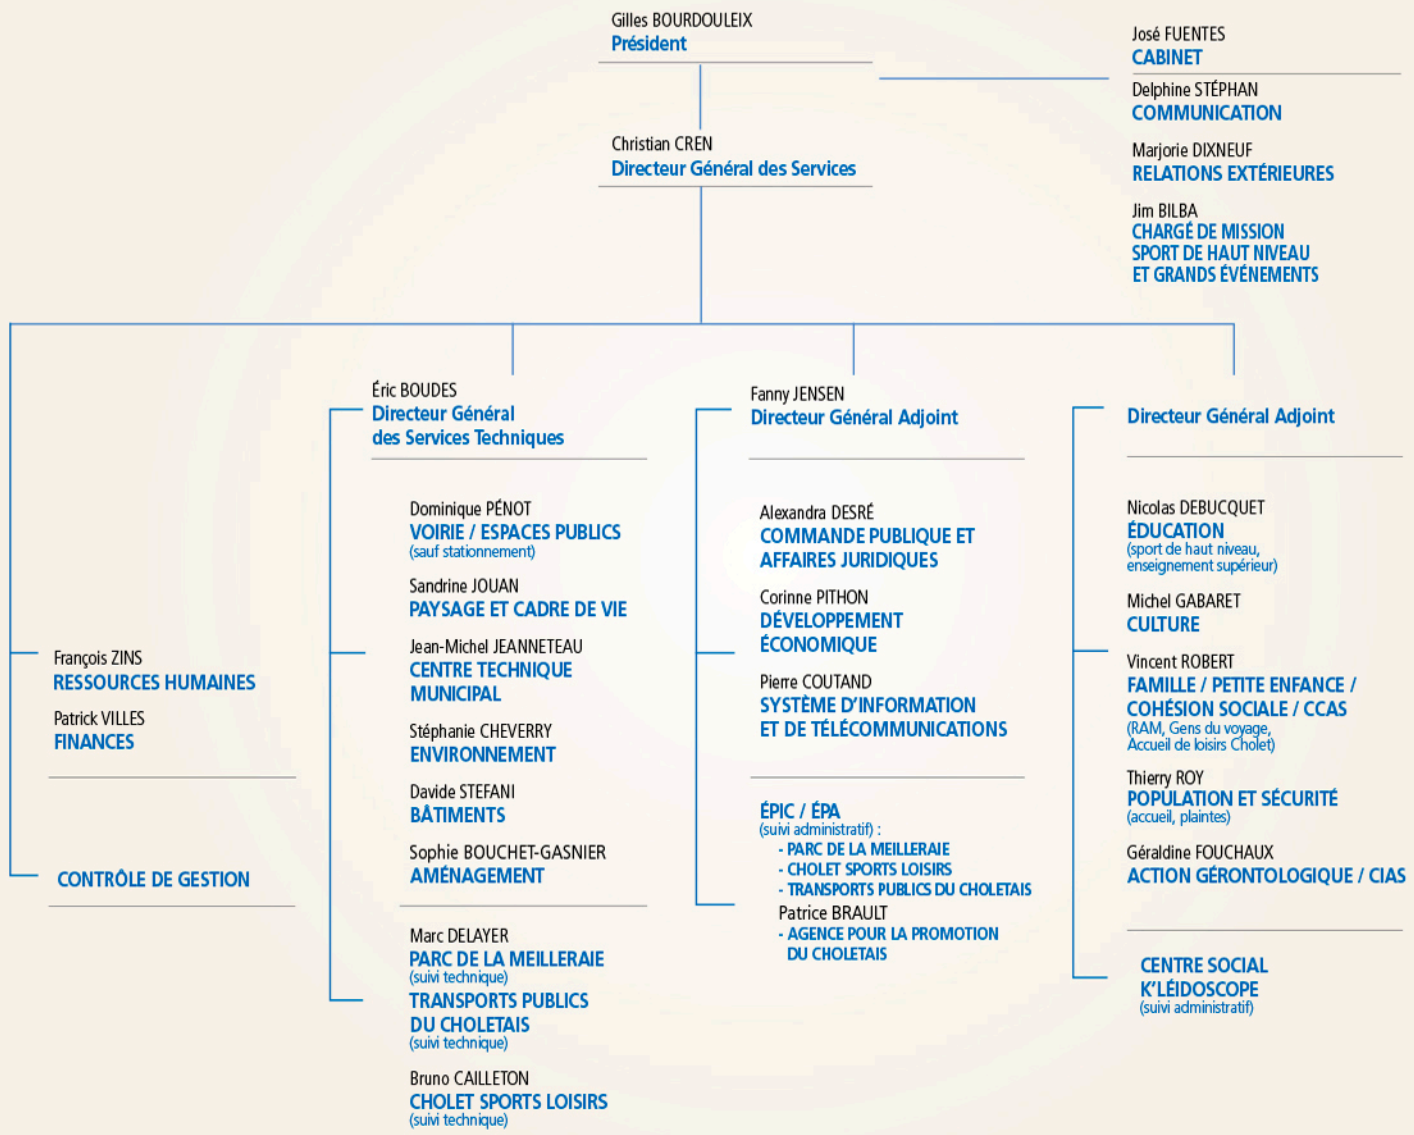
Gilles BOURDOULEIX
Président

José FUENTES
CABINET

Delphine STÉPHAN
COMMUNICATION

Marjorie DIXNEUF
RELATIONS EXTÉRIEURES

Jim BILBA
CHARGÉ DE MISSION
SPORT DE HAUT NIVEAU
ET GRANDS ÉVÉNEMENTS

Christian CREN
Directeur Général des Services

François ZINS
RESSOURCES HUMAINES

Patrick VILLES
FINANCES

CONTRÔLE DE GESTION

Éric BOUDES
Directeur Général
des Services Techniques

Dominique PÉNOT
VOIRIE / ESPACES PUBLICS
(sauf stationnement)

Sandrine JOUAN
PAYSAGE ET CADRE DE VIE

Jean-Michel JEANNETEAU
CENTRE TECHNIQUE MUNICIPAL

Stéphanie CHEVERRY
ENVIRONNEMENT

Davide STEFANI
BÂTIMENTS

Sophie BOUCHET-GASNIER
AMÉNAGEMENT

Marc DELAYER
PARC DE LA MEILLERAIE
(suivi technique)
TRANSPORTS PUBLICS DU CHOLETAIS
(suivi technique)

Bruno CAILLETON
CHOLET SPORTS LOISIRS
(suivi technique)

Fanny JENSEN
Directeur Général Adjoint

Alexandra DESRÉ
COMMANDE PUBLIQUE ET AFFAIRES JURIDIQUES

Corinne PITHON
DÉVELOPPEMENT ÉCONOMIQUE

Pierre COUTAND
SYSTÈME D'INFORMATION ET DE TÉLÉCOMMUNICATIONS

ÉPIC / ÉPA
(suivi administratif) :
- PARC DE LA MEILLERAIE
- CHOLET SPORTS LOISIRS
- TRANSPORTS PUBLICS DU CHOLETAIS
Patrice BRAULT
- AGENCE POUR LA PROMOTION DU CHOLETAIS

Directeur Général Adjoint

Nicolas DEBUCQUET
ÉDUCATION
(sport de haut niveau, enseignement supérieur)

Michel GABARET
CULTURE

Vincent ROBERT
FAMILLE / PETITE ENFANCE / COHÉSION SOCIALE / CCAS
(RAM, Gens du voyage, Accueil de loisirs Cholet)

Thierry ROY
POPULATION ET SÉCURITÉ
(accueil, plaintes)

Géraldine FOUCHAUX
ACTION GÉRONTOLOGIQUE / CIAS

CENTRE SOCIAL K'LÉIDOSCOPE
(suivi administratif)